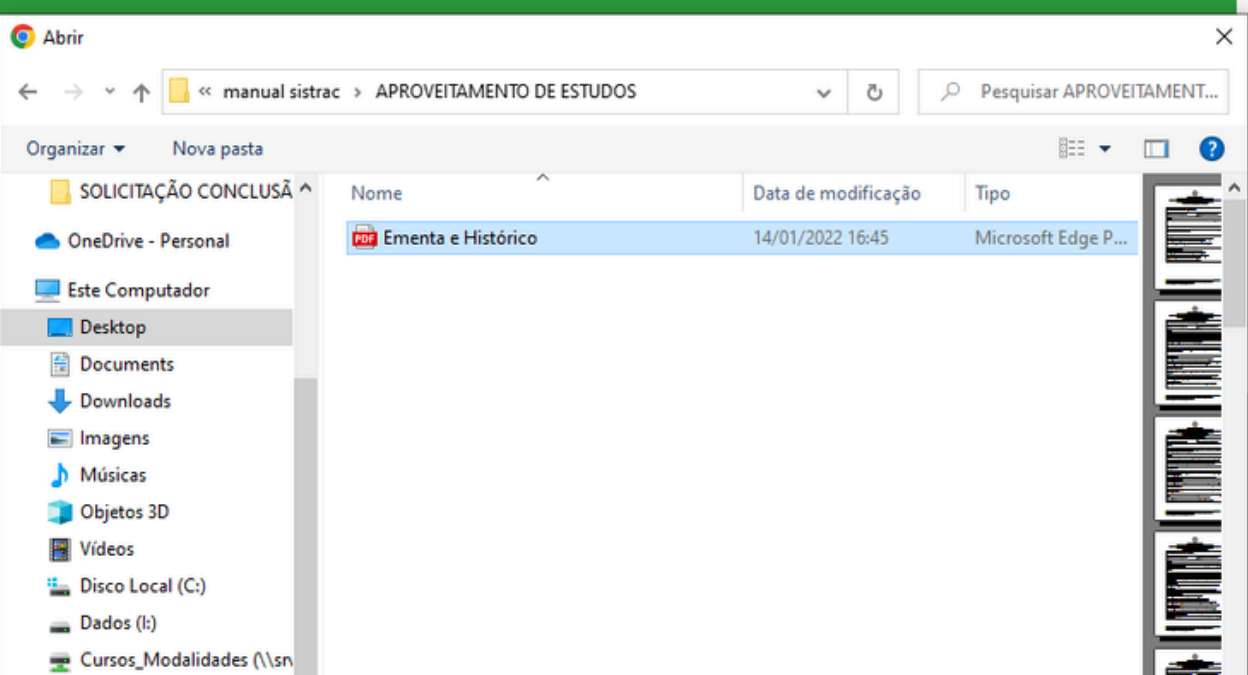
Abrir

« manual sistrac > APROVEITAMENTO DE ESTUDOS

Pesquisar APROVEITAMENT...

Organizar ▾ Nova pasta

SOLICITAÇÃO CONCLUSÃ
OneDrive - Personal
Este Computador
Desktop
Documents
Downloads
Imagens
Músicas
Objetos 3D
Vídeos
Disco Local (C:)
Dados (I:)
Cursos_Modalidades (\\srv

| Nome | Data de modificação | Tipo |
|---|---|---|
| Ementa e Histórico | 14/01/2022 16:45 | Microsoft Edge P... |